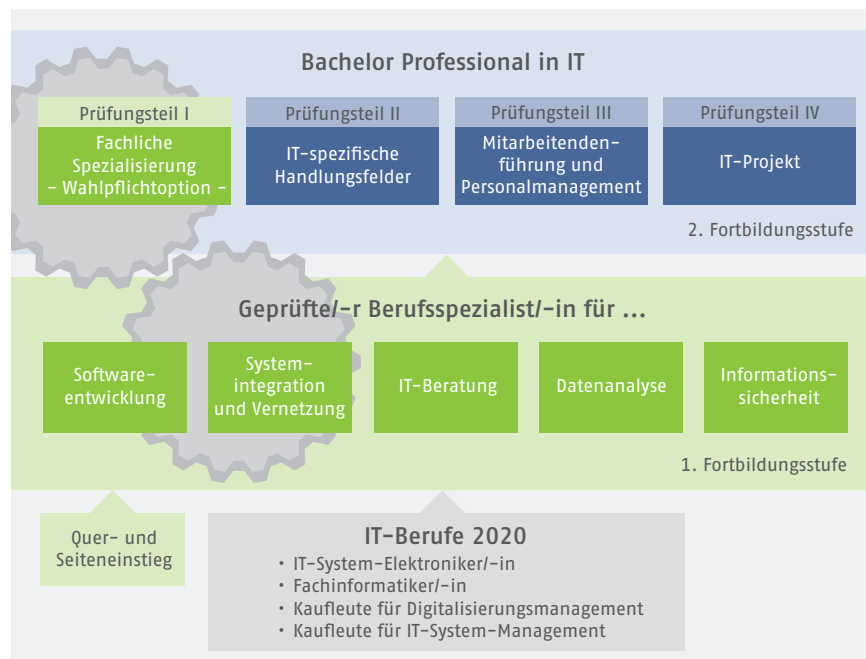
Bachelor Professional in IT

| Prüfungsteil I | Prüfungsteil II | Prüfungsteil III | Prüfungsteil IV |
|---|---|---|---|
| Fachliche Spezialisierung – Wahlpflichtoption – | IT-spezifische Handlungsfelder | Mitarbeitenden-führung und Personalmanagement | IT-Projekt |

2. Fortbildungsstufe

Geprüfte/-r Berufsspezialist/-in für ...

Software-entwicklung

System-integration und Vernetzung

IT-Beratung

Datenanalyse

Informations-sicherheit

1. Fortbildungsstufe

Quer- und Seiteneinstieg

IT-Berufe 2020
• IT-System-Elektroniker/-in
• Fachinformatiker/-in
• Kaufleute für Digitalisierungsmanagement
• Kaufleute für IT-System-Management